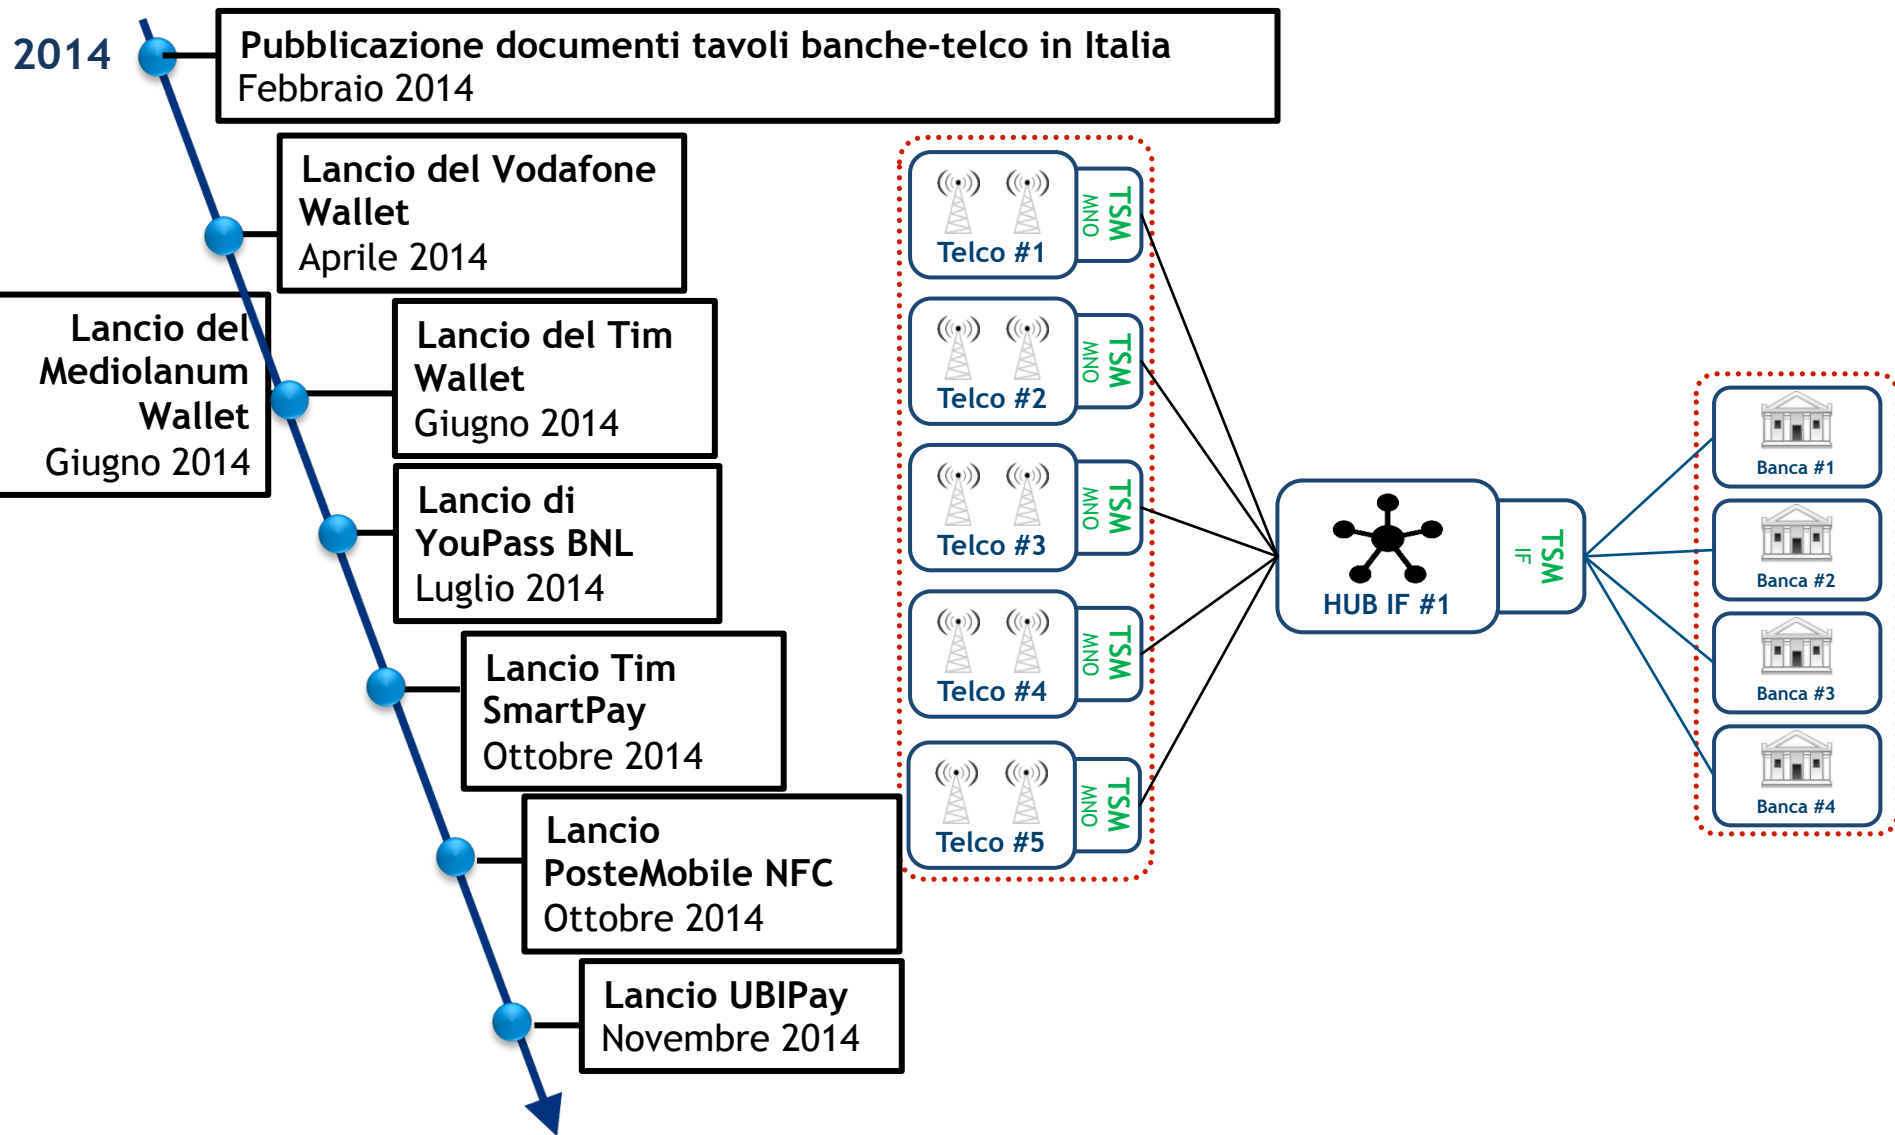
2014

Pubblicazione documenti tavoli banche-telco in Italia
Febbraio 2014

Lancio del Vodafone Wallet
Aprile 2014

Lancio del Mediolanum Wallet
Giugno 2014

Lancio del Tim Wallet
Giugno 2014

Lancio di YouPass BNL
Luglio 2014

Lancio Tim SmartPay
Ottobre 2014

Lancio PosteMobile NFC
Ottobre 2014

Lancio UBIPay
Novembre 2014

Telco #1
TSM MNO

Telco #2
TSM MNO

Telco #3
TSM MNO

Telco #4
TSM MNO

Telco #5
TSM MNO

HUB IF #1
TSM IF

Banca #1

Banca #2

Banca #3

Banca #4